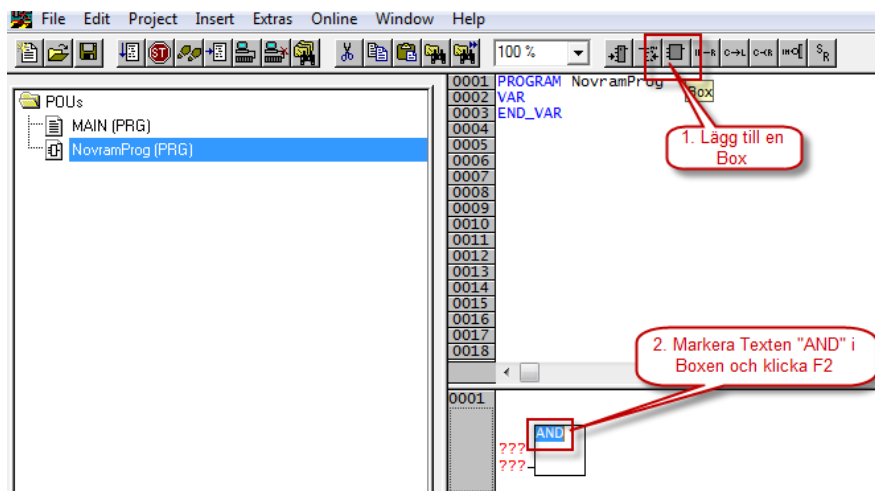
File Edit Project Insert Extras Online Window Help

100 %

POUs
MAIN (PRG)
NovramProg (PRG)

0001 PROGRAM NovramProg
0002 VAR
0003 END_VAR
0004
0005
0006
0007
0008
0009
0010
0011
0012
0013
0014
0015
0016
0017
0018

Box

1. Lägg till en Box

2. Markera Texten "AND" i Boxen och klicka F2

0001

AND
???
???